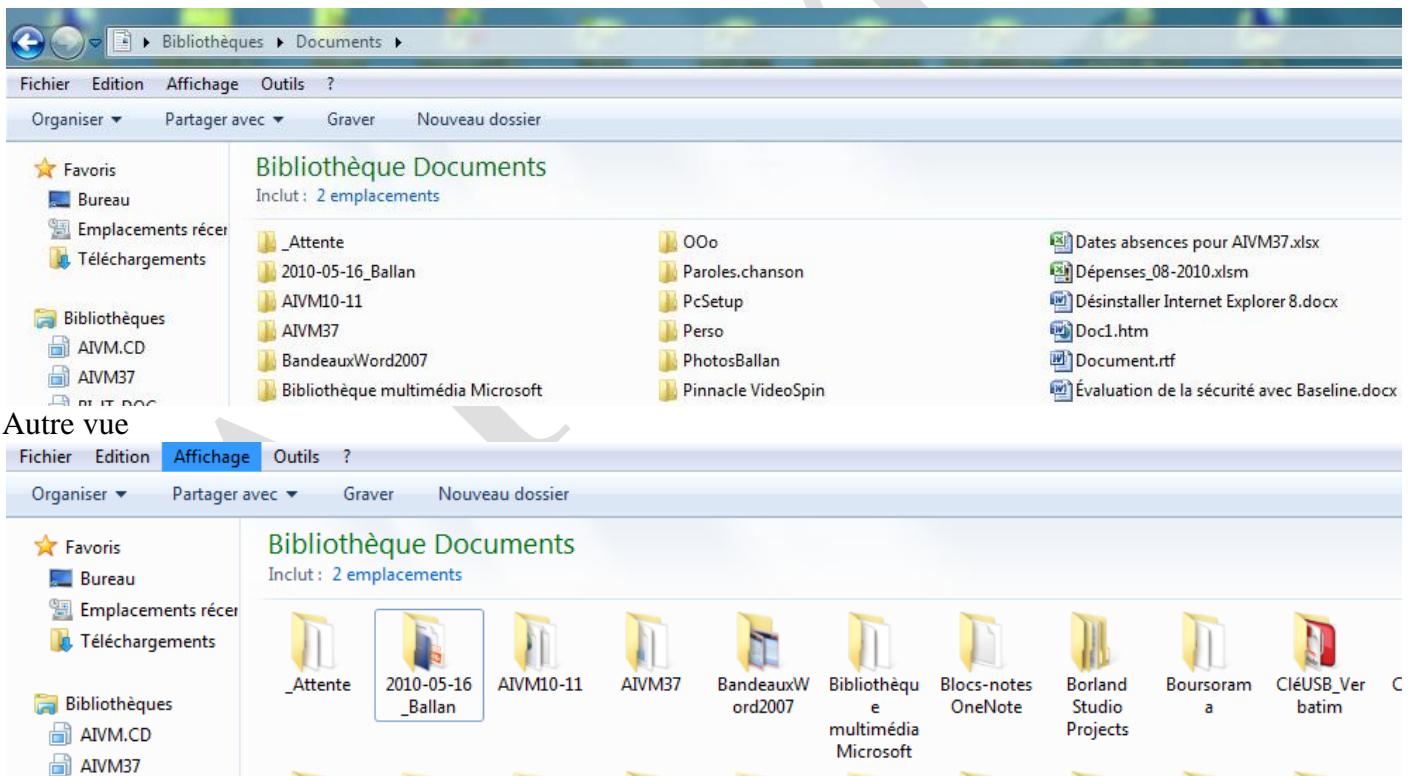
Bibliothèques ▸ Documents ▸

Fichier Edition Affichage Outils ?

Organiser ▾ Partager avec ▾ Graver Nouveau dossier

Favoris
Bureau
Emplacements récer
Téléchargements

Bibliothèques
AIVM.CD
AIVM37
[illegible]

Bibliothèque Documents
Inclut : 2 emplacements

_Attente
2010-05-16_Ballan
AIVM10-11
AIVM37
BandeauxWord2007
Bibliothèque multimédia Microsoft

OOo
Paroles.chanson
PcSetup
Perso
PhotosBallan
Pinnacle VideoSpin

Dates absences pour AIVM37.xlsx
Dépenses_08-2010.xlsm
Désinstaller Internet Explorer 8.docx
Doc1.htm
Document.rtf
Évaluation de la sécurité avec Baseline.docx

Autre vue

Fichier Edition Affichage Outils ?

Organiser ▾ Partager avec ▾ Graver Nouveau dossier

Favoris
Bureau
Emplacements récer
Téléchargements

Bibliothèques
AIVM.CD
AIVM37

Bibliothèque Documents
Inclut : 2 emplacements

_Attente
2010-05-16_Ballan
AIVM10-11
AIVM37
BandeauxWord2007
Bibliothèque multimédia Microsoft
Blocs-notes OneNote
Borland Studio Projects
Boursorama
CléUSB_Verbatim
C